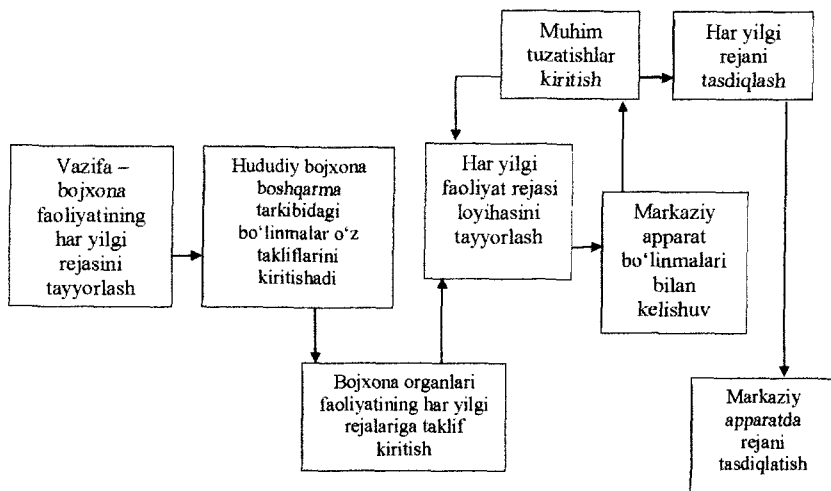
Vazifa – bojxona faoliyatining har yilgi rejasini tayyorlash

Hududiy bojxona boshqarma tarkibidagi bo'linmalar o'z takliflarini kiritishadi

Bojxona organlari faoliyatining har yilgi rejalariga taklif kiritish

Har yilgi faoliyat rejasi loyihasini tayyorlash

Muhim tuzatishlar kiritish

Markaziy apparat bo'linmalari bilan kelishuv

Har yilgi rejani tasdiqlash

Markaziy apparatda rejani tasdiqlatish